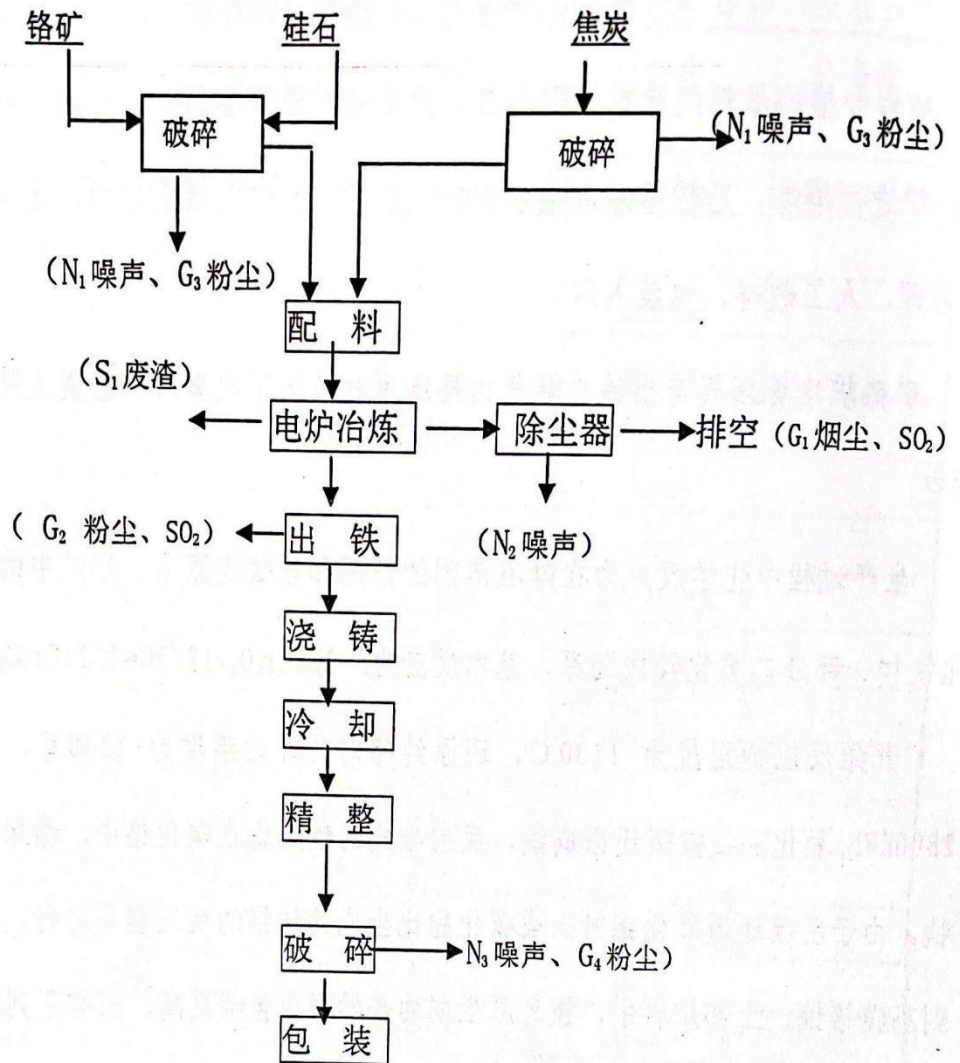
铬矿

硅石

焦炭

破碎

破碎

($N_1$噪声、$G_3$粉尘)

($N_1$噪声、$G_3$粉尘)

配 料

($S_1$废渣)

电炉冶炼

除尘器

排空($G_1$烟尘、$SO_2$)

($G_2$ 粉尘、$SO_2$)

出 铁

($N_2$噪声)

浇 铸

冷 却

精 整

破 碎

$N_3$噪声、$G_4$粉尘)

包 装